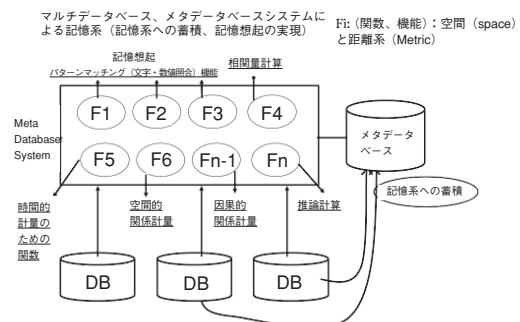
マルチデータベース、メタデータベースシステムによる記憶系（記憶系への蓄積、記憶想起の実現）

Fi:（関数、機能）：空間（space）と距離系（Metric）

記憶想起

パターンマッチング（文字・数値照合）機能

相関量計算

F1

F2

F3

F4

Meta Database System

F5

F6

Fn-1

Fn

メタデータベース

記憶系への蓄積

時間的計量のための関数

空間的関係計量

因果的関係計量

推論計算

DB

DB

DB